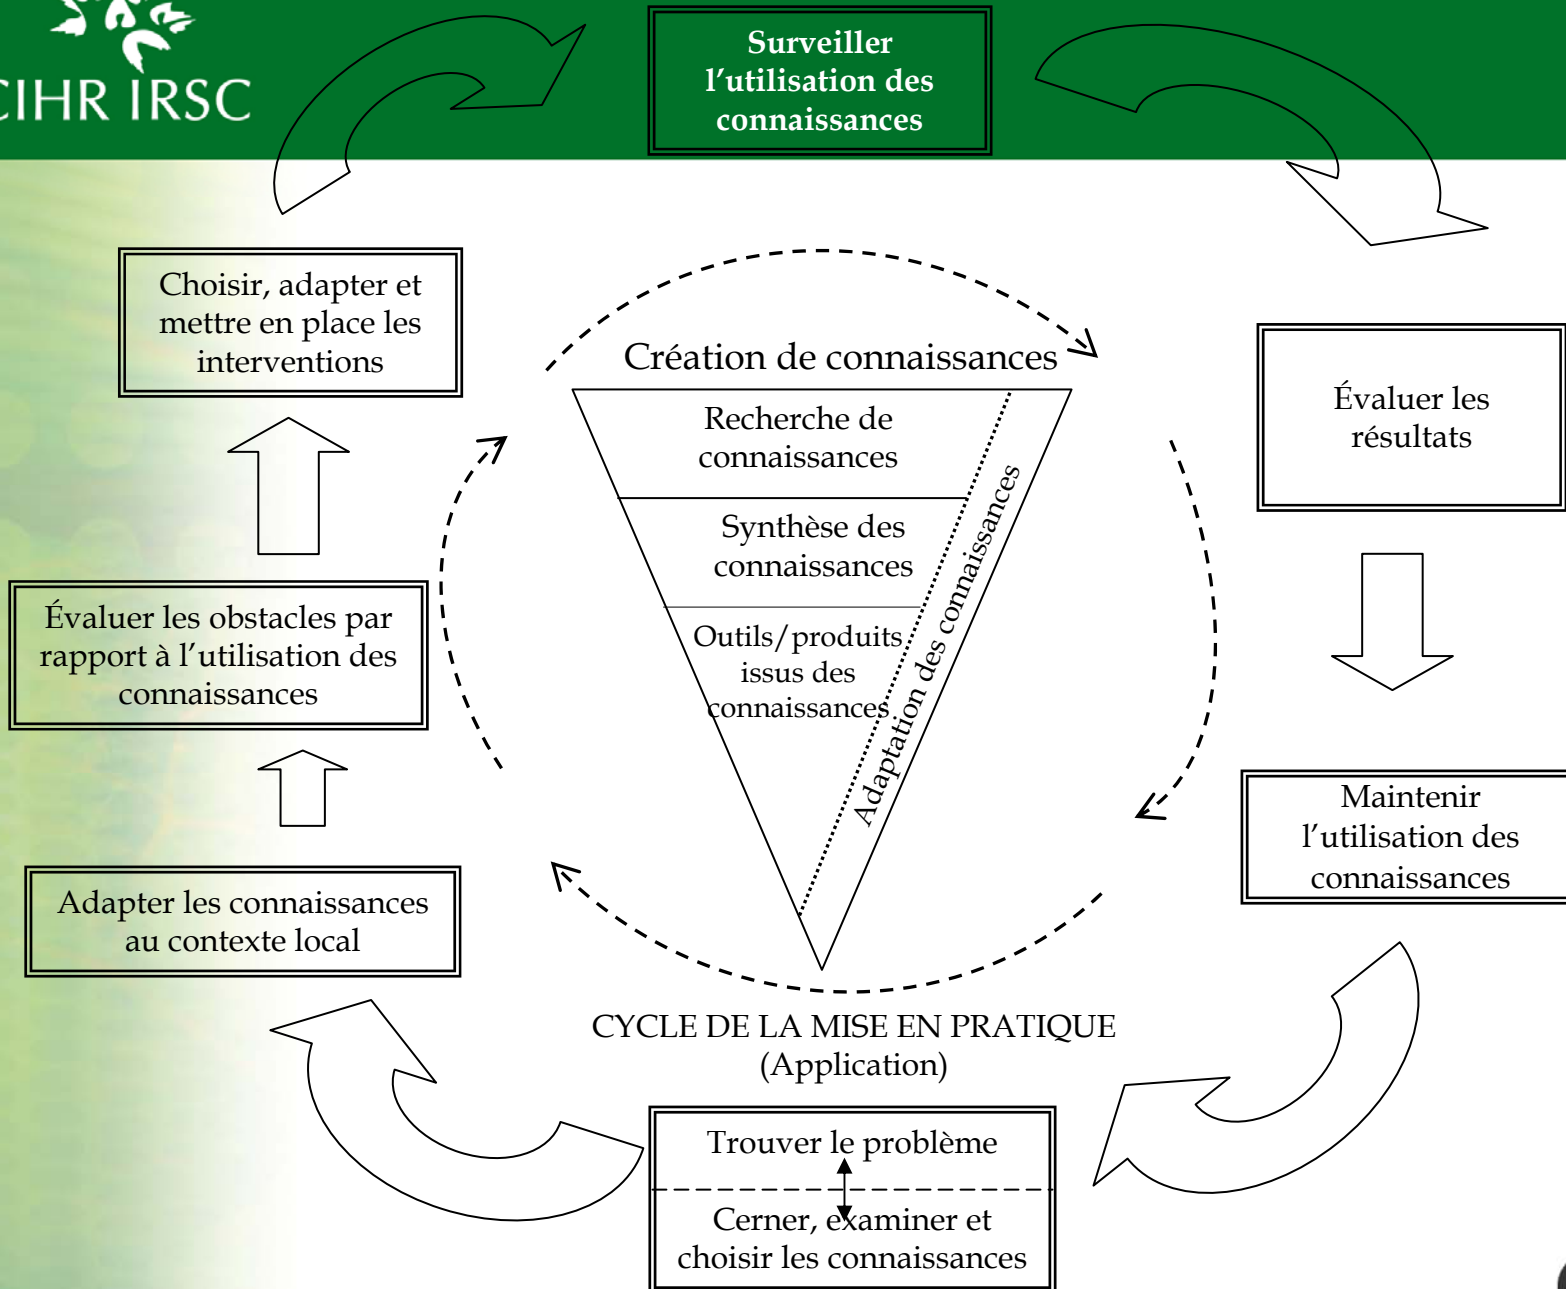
CIHR IRSC

Surveiller l'utilisation des connaissances

Choisir, adapter et mettre en place les interventions

Évaluer les résultats

Création de connaissances

Recherche de connaissances

Synthèse des connaissances

Outils/produits issus des connaissances

Adaptation des connaissances

Évaluer les obstacles par rapport à l'utilisation des connaissances

Maintenir l'utilisation des connaissances

Adapter les connaissances au contexte local

CYCLE DE LA MISE EN PRATIQUE (Application)

Trouver le problème

Cerner, examiner et choisir les connaissances